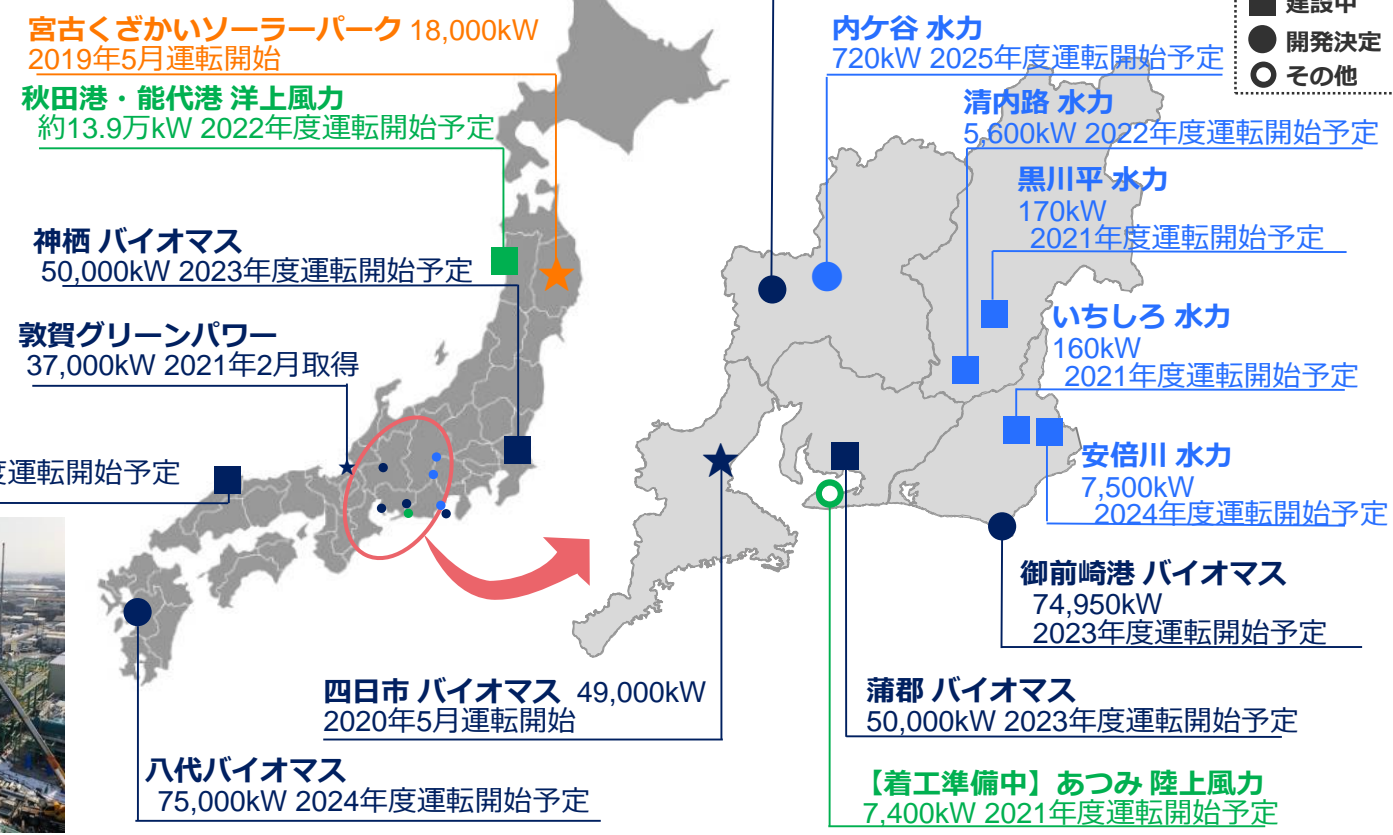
宮古くざかいソーラーパーク 18,000kW
2019年5月運転開始

秋田港・能代港 洋上風力
約13.9万kW 2022年度運転開始予定

神栖 バイオマス
50,000kW 2023年度運転開始予定

敦賀グリーンパワー
37,000kW 2021年2月取得

度運転開始予定

建設中
開発決定
その他

内ケ谷 水力
720kW 2025年度運転開始予定

清内路 水力
5,600kW 2022年度運転開始予定

黒川平 水力
170kW
2021年度運転開始予定

いちしろ 水力
160kW
2021年度運転開始予定

安倍川 水力
7,500kW
2024年度運転開始予定

御前崎港 バイオマス
74,950kW
2023年度運転開始予定

四日市 バイオマス 49,000kW
2020年5月運転開始

蒲郡 バイオマス
50,000kW 2023年度運転開始予定

八代バイオマス
75,000kW 2024年度運転開始予定

【着工準備中】あつみ 陸上風力
7,400kW 2021年度運転開始予定